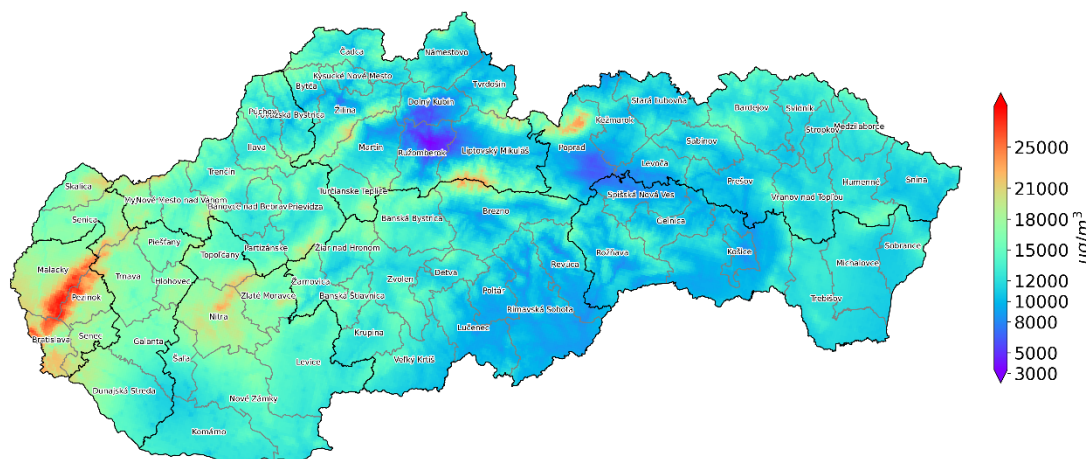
Čadca
Námestovo
Kysucké Nové Mesto
Bytča
Tvrdošín
Dolný Kubín
Púchov
Považská Bystrica
Žilina
Stará Ľubovňa
Bardejov
Svidník
Kežmarok
Stropkov
Medzilaborce
Ilava
Martin
Ružomberok
Liptovský Mikuláš
Poprad
Sabinov
Levoča
Trenčín
Prešov
Humenné
Snina
Skalica
Nové Mesto nad Váhom
Turčianske Teplice
Bánovce nad Bebravou
Prievidza
Spišská Nová Ves
Vranov nad Topľou
Senica
Banská Bystrica
Brezno
Gelnica
Piešťany
Partizánske
Žiar nad Hronom
Rožňava
Košice
Sobrance
Topoľčany
Malacky
Trnava
Hlohovec
Žarnovica
Revúca
Michalovce
Zlaté Moravce
Banská Štiavnica
Zvolen
Detva
Pezinok
Poltár
Nitra
Trebišov
Senec
Rimavská Sobota
Bratislava
Galanta
Krupina
Lučenec
Šaľa
Levice
Veľký Krtíš
Dunajská Streda
Nové Zámky
Komárno
25000
21000
18000
15000
12000
10000
8000
5000
3000
$\mu g/m^3$